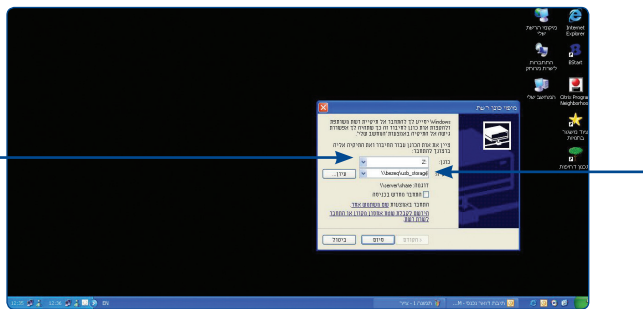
Internet Explorer

מסמכים שלי

BStart

המחשב שלי

Citrix Program Neighborhood

מקומות רשת שלי

סל מחזור

מיפוי כונן רשת

Windows יסייע לך להתחבר אל תיקייה משותפת ברשת ולהקצות אות כונן לחיבור כדי שתוכל לגשת אליה באמצעות המחשב שלי.

ציין את אות הכונן עבור החיבור ואת התיקייה שאליה ברצונך להתחבר:

כונן: Z:

תיקייה: \\bezeq\sub_storage

עיון...

דוגמה: \\server\share

התחבר מחדש בכניסה

התחבר באמצעות שם משתמש אחר.

הירשם לאחסון מקוון או התחבר לשרת רשת.

< הקודם

סיום

ביטול

EN

12:36